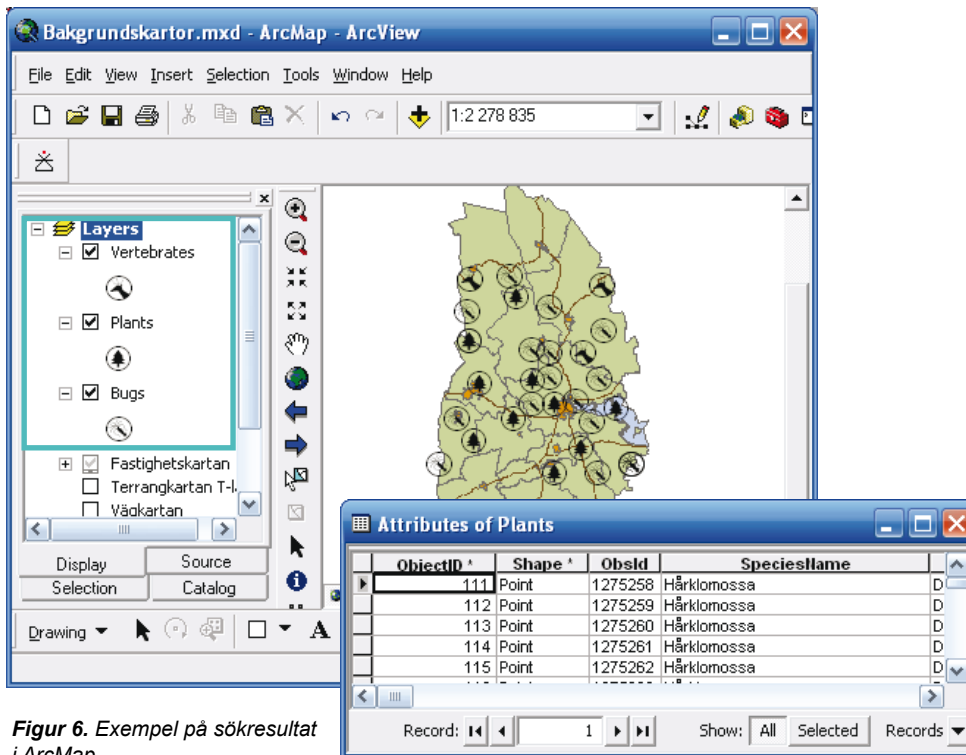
Bakgrundskartor.mxd - ArcMap - ArcView

File Edit View Insert Selection Tools Window Help

1:2 278 835

Layers
Vertebrates
Plants
Bugs
Fastighetskartan
Terrangkartan T-l
Vägkartan

Display
Source
Selection
Catalog

Drawing

Attributes of Plants

| ObjectID * | Shape * | ObsId | SpeciesName | |
|---|---|---|---|---|
| 111 | Point | 1275258 | Hårklomossa | D |
| 112 | Point | 1275259 | Hårklomossa | D |
| 113 | Point | 1275260 | Hårklomossa | D |
| 114 | Point | 1275261 | Hårklomossa | D |
| 115 | Point | 1275262 | Hårklomossa | D |

Record: 1 Show: All Selected Records

Figur 6. Exempel på sökresultat i ArcMap